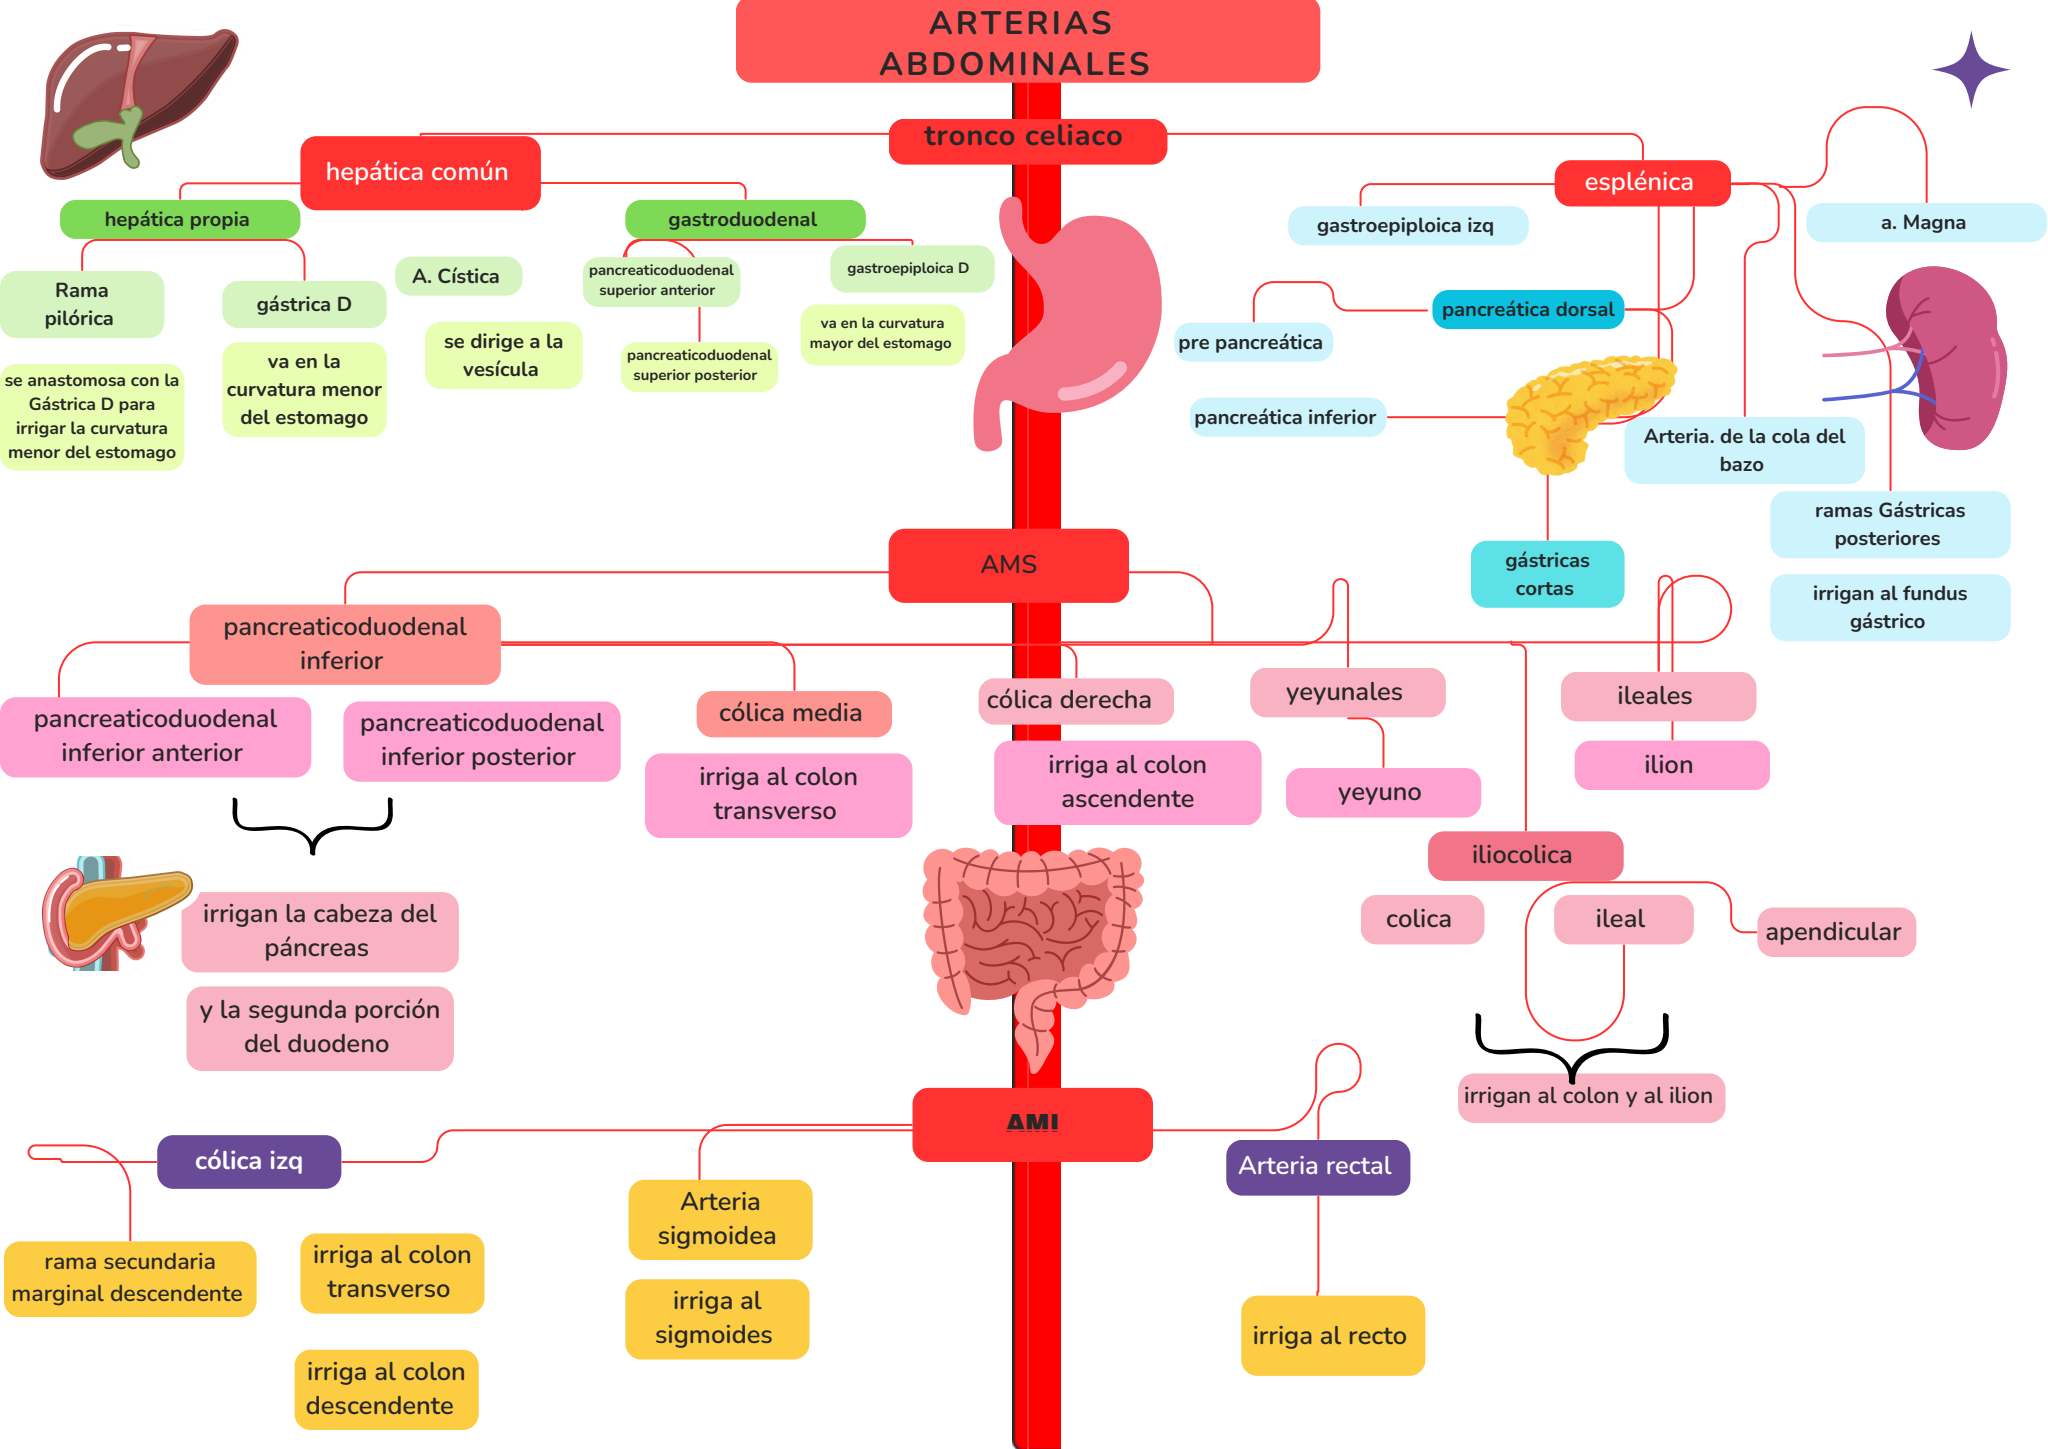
ARTERIAS ABDOMINALES

tronco celiaco

hepática común

hepática propia

Rama pilórica

se anastomosa con la Gástrica D para irrigar la curvatura menor del estomago

gástrica D

va en la curvatura menor del estomago

A. Cística

se dirige a la vesícula

gastroduodenal

pancreaticoduodenal superior anterior

pancreaticoduodenal superior posterior

gastroepiploica D

va en la curvatura mayor del estomago

esplénica

gastroepiploica izq

a. Magna

pancreática dorsal

pre pancreática

pancreática inferior

Arteria. de la cola del bazo

ramas Gástricas posteriores

irrigan al fundus gástrico

gástricas cortas

AMS

pancreaticoduodenal inferior

pancreaticoduodenal inferior anterior

pancreaticoduodenal inferior posterior

irrigan la cabeza del páncreas

y la segunda porción del duodeno

cólica media

irriga al colon transverso

cólica derecha

irriga al colon ascendente

yeyunales

yeyuno

ileales

ilion

iliocolica

colica

ileal

apendicular

irrigan al colon y al ilion

AMI

cólica izq

rama secundaria marginal descendente

irriga al colon transverso

irriga al colon descendente

Arteria sigmoidea

irriga al sigmoides

Arteria rectal

irriga al recto